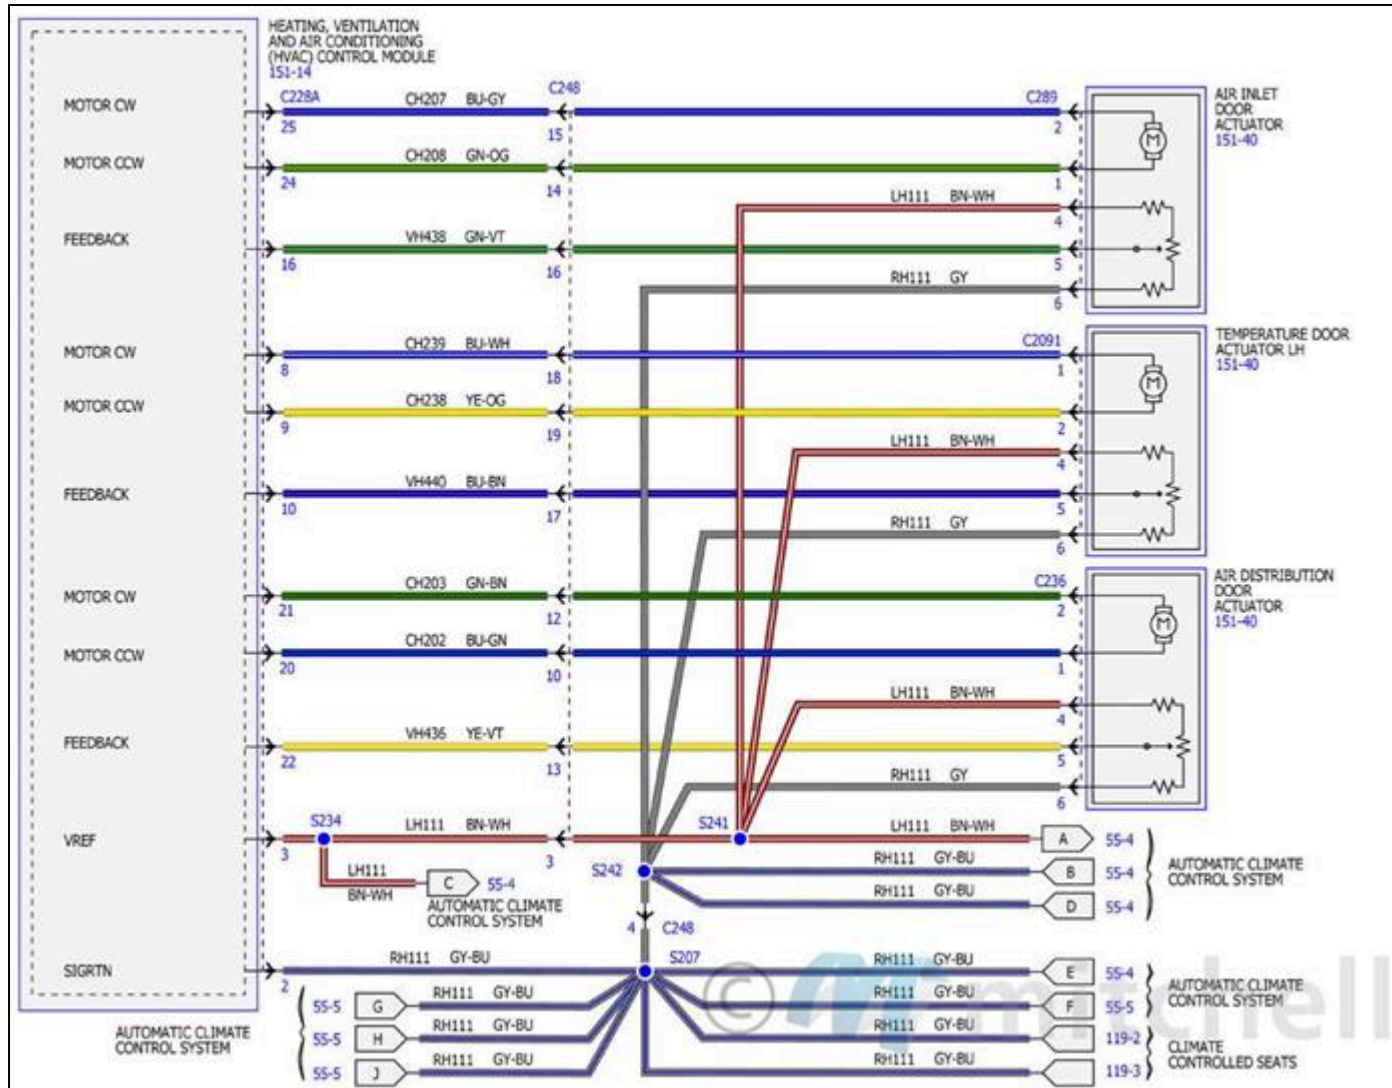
HEATING, VENTILATION AND AIR CONDITIONING (HVAC) CONTROL MODULE
151-14

MOTOR CW
MOTOR CCW
FEEDBACK
MOTOR CW
MOTOR CCW
FEEDBACK
MOTOR CW
MOTOR CCW
FEEDBACK
VREF
SIGRTN

AUTOMATIC CLIMATE CONTROL SYSTEM

C228A
25
CH207 BU-GY
C248
15
C289
2

AIR INLET DOOR ACTUATOR
151-40

24
CH208 GN-OG
14
1

LH111 BN-WH
4

16
VH438 GN-VT
16
5

RH111 GY
6

8
CH239 BU-WH
18
C2091
1

TEMPERATURE DOOR ACTUATOR LH
151-40

9
CH238 YE-OG
19
2

LH111 BN-WH
4

10
VH440 BU-BN
17
5

RH111 GY
6

21
CH203 GN-BN
12
C236
2

AIR DISTRIBUTION DOOR ACTUATOR
151-40

20
CH202 BU-GN
10
1

LH111 BN-WH
4

22
VH436 YE-VT
13
5

RH111 GY
6

S234
3
LH111 BN-WH
3
S241
LH111 BN-WH
A 55-4

LH111
BN-WH
C 55-4
AUTOMATIC CLIMATE CONTROL SYSTEM

S242
RH111 GY-BU
B 55-4
RH111 GY-BU
D 55-4

AUTOMATIC CLIMATE CONTROL SYSTEM

4 C248

2
RH111 GY-BU
S207
RH111 GY-BU
E 55-4
RH111 GY-BU
F 55-5

AUTOMATIC CLIMATE CONTROL SYSTEM

55-5 G RH111 GY-BU
55-5 H RH111 GY-BU
55-5 J RH111 GY-BU

RH111 GY-BU
119-2
RH111 GY-BU
119-3

CLIMATE CONTROLLED SEATS

© Mitchell